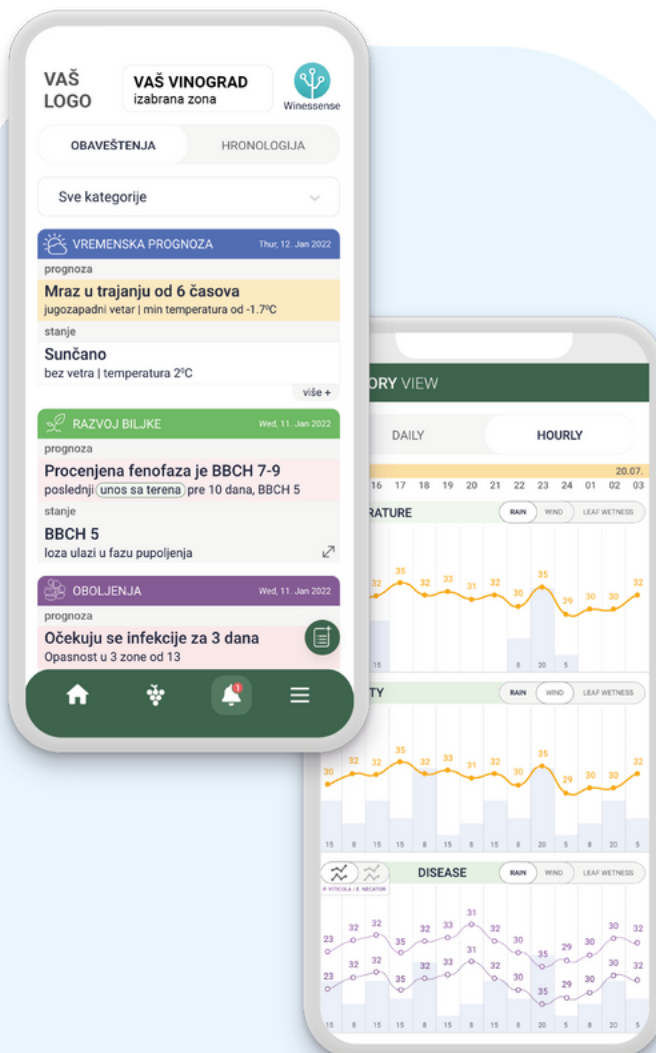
VAŠ LOGO

VAŠ VINOGRAD
izabrana zona

Winessense

OBAVEŠTENJA HRONOLOGIJA

Sve kategorije

VREMENSKA PROGNOZA Thur, 12. Jan 2022

prognoza

Mraz u trajanju od 6 časova
jugozapadni vetar | min temperatura od -1.7ºC

stanje

Sunčano
bez vetra | temperatura 2ºC

više +

RAZVOJ BILJKE Wed, 11. Jan 2022

prognoza

Procenjena fenofaza je BBCH 7-9
poslednji unos sa terena pre 10 dana, BBCH 5

stanje

BBCH 5
loza ulazi u fazu pupoljenja

OBOLJENJA Wed, 11. Jan 2022

prognoza

Očekuju se infekcije za 3 dana
Opasnost u 3 zone od 13

1

ORY VIEW

DAILY HOURLY

20.07.

16 17 18 19 20 21 22 23 24 01 02 03

RATURE RAIN WIND LEAF WETNESS

32 35 32 33 31 32 30 35 29 30 30 32

15 8 20 5

TY RAIN WIND LEAF WETNESS

30 32 32 35 32 33 32 30 35 29 30 30 32

15 8 15 8 15 8 15 8 20 5 15 8 5

DISEASE RAIN WIND LEAF WETNESS

P. VITICOLA | E. NECATOR

32 32 33 31 32 30 29 30 30
23 35 35 32

23 32 32 33 31 32 30 35 29 30 30 32
35

15 8 15 8 15 8 15 8 20 5 15 8 5